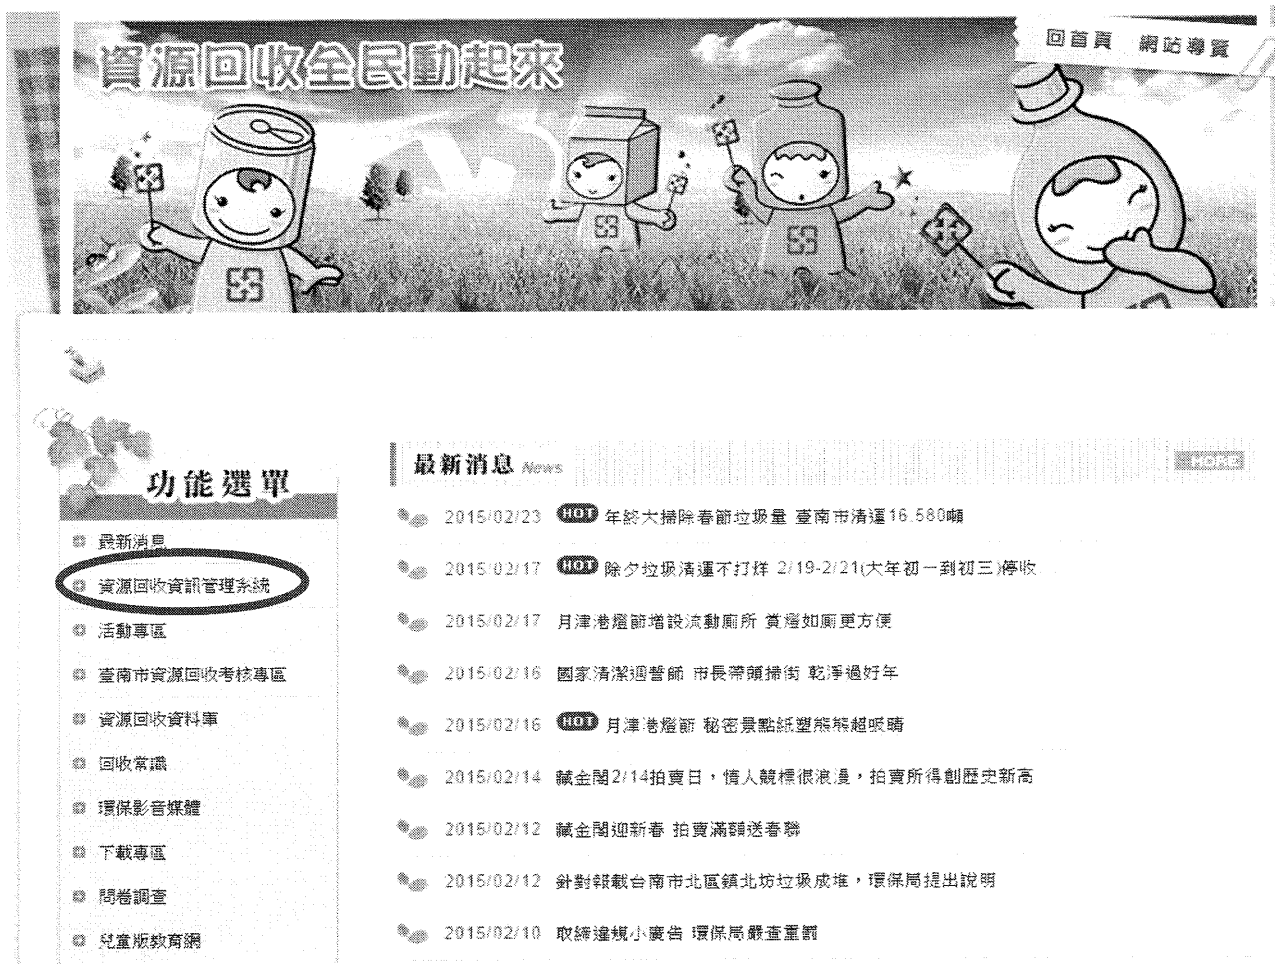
資源回收全民動起來

回首頁 網站導覽

功能選單

最新消息

資源回收資訊管理系統

活動專區

臺南市資源回收考核專區

資源回收資料庫

回收常識

環保影音媒體

下載專區

問卷調查

兒童版教育網

最新消息 News

HOME

2015/02/23 HOT 年終大掃除春節垃圾量 臺南市清運16,580噸

2015/02/17 HOT 除夕垃圾清運不打烊 2/19-2/21(大年初一到初三)停收

2015/02/17 月津港燈節增設流動廁所 賞燈如廁更方便

2015/02/16 國家清潔週誓師 市長帶頭掃街 乾淨過好年

2015/02/16 HOT 月津港燈節 秘密景點紙塑熊熊超吸睛

2015/02/14 藏金閣2/14拍賣日，情人競標很浪漫，拍賣所得創歷史新高

2015/02/12 藏金閣迎新春 拍賣滿額送春聯

2015/02/12 針對報載台南市北區鎮北坊垃圾成堆，環保局提出說明

2015/02/10 取締違規小廣告 環保局嚴查重罰